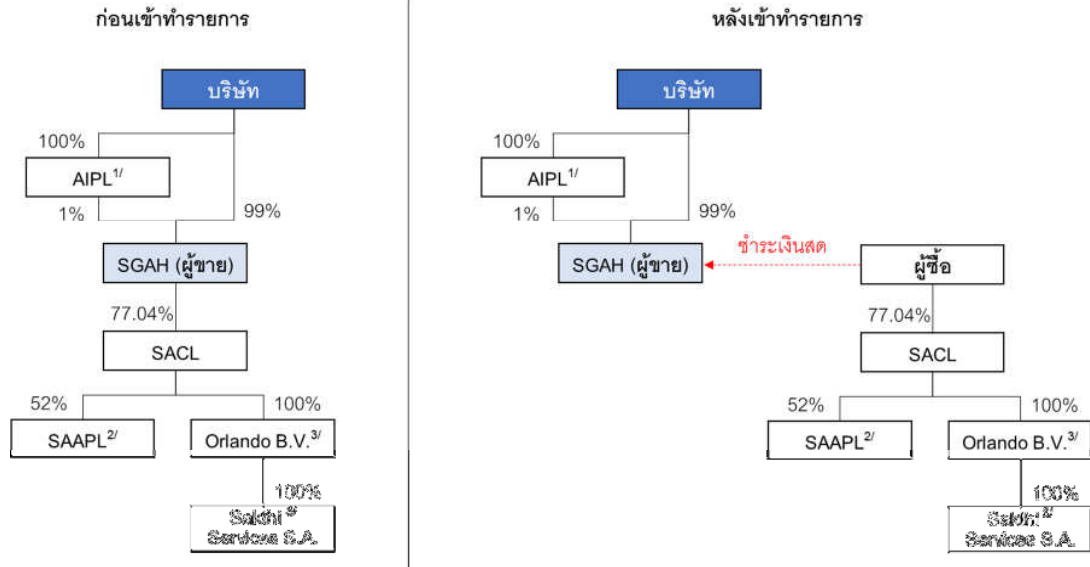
ก่อนเข้าทำรายการ

บริษัท

100%

AIPL$^{1/}$

1%

99%

SGAH (ผู้ขาย)

77.04%

SACL

52%

100%

SAAPL$^{2/}$

Orlando B.V.$^{3/}$

100%

Sakthi$^{3/}$ Services S.A.

หลังเข้าทำรายการ

บริษัท

100%

AIPL$^{1/}$

1%

99%

ชำระเงินสด

SGAH (ผู้ขาย)

ผู้ซื้อ

77.04%

SACL

52%

100%

SAAPL$^{2/}$

Orlando B.V.$^{3/}$

100%

Sakthi$^{3/}$ Services S.A.